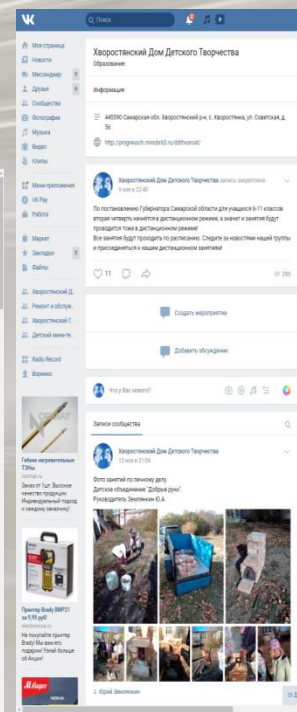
Поиск

Моя страница
Новости
Мессенджер
Друзья
Сообщества
Фотографии
Музыка
Видео
Клипы

Мини-приложения
VK Pay
Работа

Маркет
Закладки
Файлы

Хворостянский Д...
Ремонт и обслуж...
Хворостянский Г...
Детский мини-те...

Radio Record
Ворлекс

Гибкие нагревательные ТЭНы
Заказ от 1шт. Высокое качество продукции. Индивидуальный подход к каждому заказчику!

Принтер Brady BMP21 за 9,99 руб!
Не покупайте принтер Brady! Мы вам его подарим! Узнай больше об Акции!

М.Видео

Хворостянский Дом Детского Творчества
Образование

Информация

445590 Самарская обл. Хворостянский р-н, с. Хворостянка, ул. Советская, д. 36

http://progressch.minobr63.ru/ddthvorost/

Хворостянский Дом Детского Творчества запись закреплена
9 ноя в 22:40

По постановлению Губернатора Самарской области для учащихся 6-11 классов вторая четверть начнётся в дистанционном режиме, а значит и занятия будут проходить тоже в дистанционном режиме!
Все занятия будут проходить по расписанию. Следите за новостями нашей группы и присоединяйтесь к нашим дистанционным занятиям!

11

295

Создать мероприятие

Добавить обсуждение

Что у Вас нового?

Записи сообщества

Хворостянский Дом Детского Творчества
10 ноя в 21:04

Фото занятий по лепному делу.
Детское объединение "Добрые руки".
Руководитель Землякон Ю.А.

Юрий Землякон